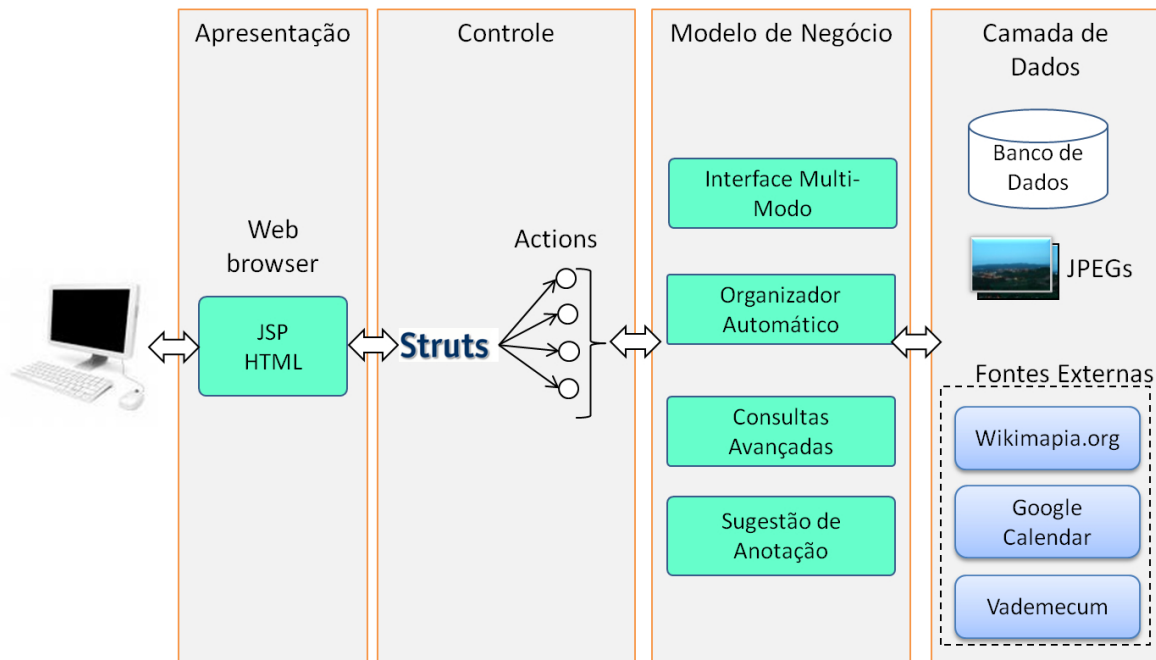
Apresentação

Web browser

JSP
HTML

Controle

Actions

Struts

Modelo de Negócio

Interface Multi-Modo

Organizador Automático

Consultas Avançadas

Sugestão de Anotação

Camada de Dados

Banco de Dados

JPEGs

Fontes Externas

Wikimapia.org

Google Calendar

Vademecum